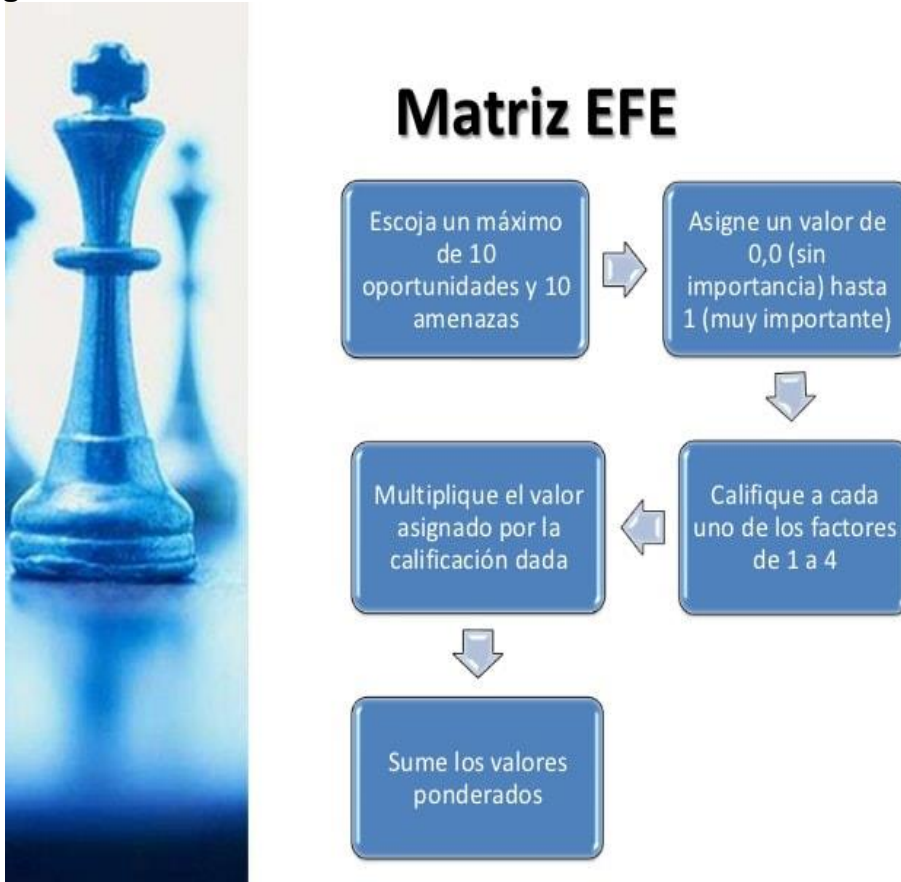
Matriz EFE

Escoja un máximo de 10 oportunidades y 10 amenazas

Asigne un valor de 0,0 (sin importancia) hasta 1 (muy importante)

Califique a cada uno de los factores de 1 a 4

Multiplique el valor asignado por la calificación dada

Sume los valores ponderados